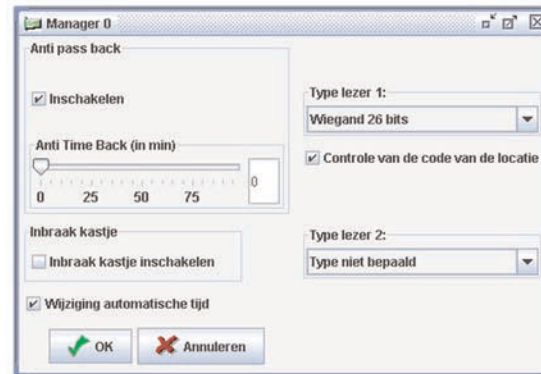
Manager 0

Anti pass back

Inschakelen

Anti Time Back (in min)

0 25 50 75

0

Inbraak kastje

Inbraak kastje inschakelen

Wijziging automatische tijd

OK

Annuleren

Type lezer 1:

Wiegand 26 bits

Controle van de code van de locatie

Type lezer 2:

Type niet bepaald